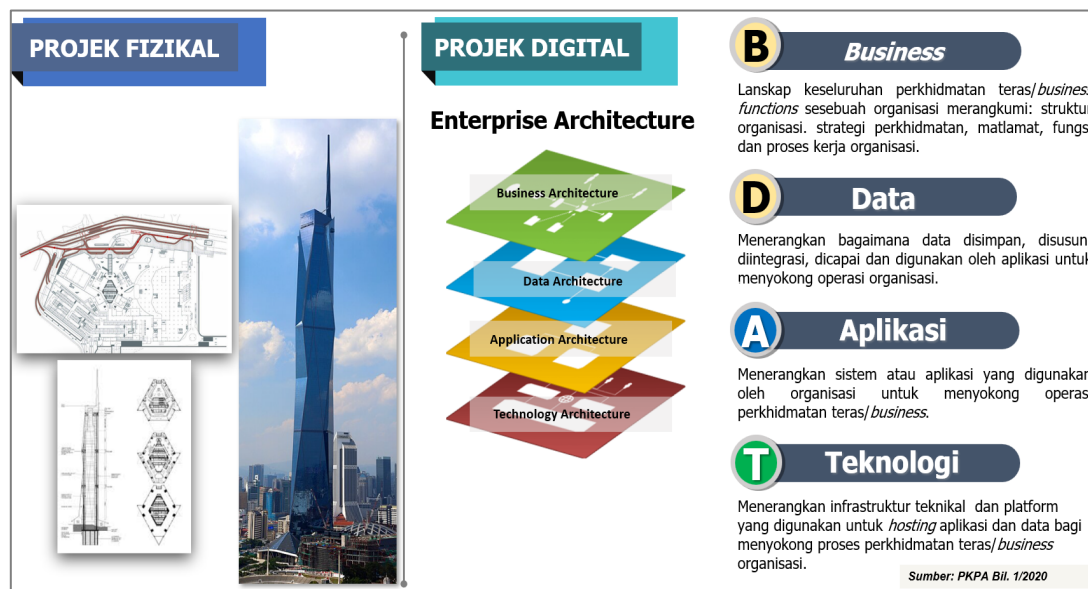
PROJEK FIZIKAL

PROJEK DIGITAL

Enterprise Architecture

Business Architecture

Data Architecture

Application Architecture

Technology Architecture

B Business

Lanskap keseluruhan perkhidmatan teras/business functions sesebuah organisasi merangkumi: struktur organisasi. strategi perkhidmatan, matlamat, fungsi dan proses kerja organisasi.

D Data

Menerangkan bagaimana data disimpan, disusun, diintegrasi, dicapai dan digunakan oleh aplikasi untuk menyokong operasi organisasi.

A Aplikasi

Menerangkan sistem atau aplikasi yang digunakan oleh organisasi untuk menyokong operasi perkhidmatan teras/business.

T Teknologi

Menerangkan infrastruktur teknikal dan platform yang digunakan untuk hosting aplikasi dan data bagi menyokong proses perkhidmatan teras/business organisasi.

Sumber: PKPA Bil. 1/2020